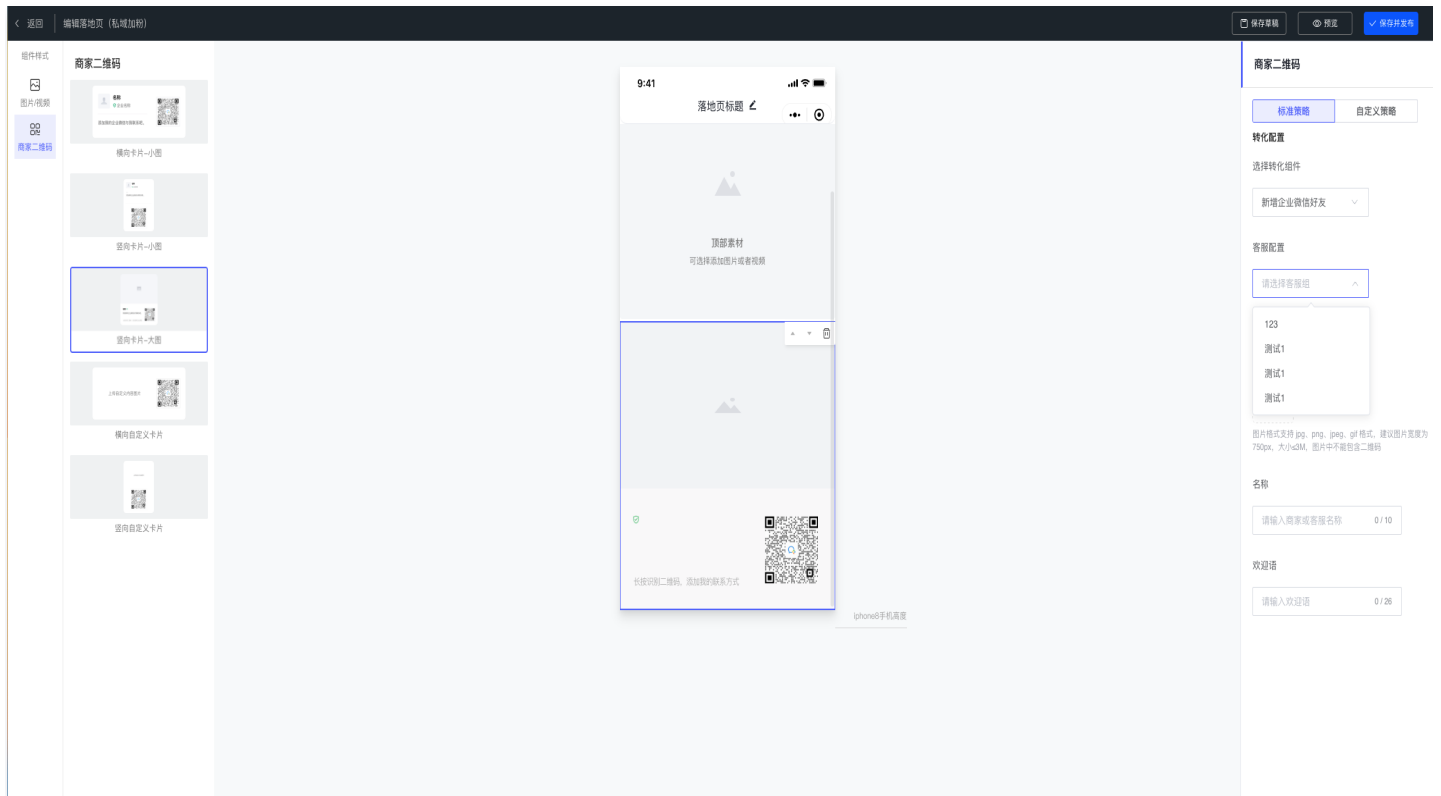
< 返回 | 编辑落地页（私域加粉）

保存草稿
预览
保存并发布

组件样式
图片/视频
商家二维码

商家二维码

名称
添加我的企业微信与我联系吧。
横向卡片-小图

竖向卡片-小图

竖向卡片-大图

上传自定义背景图片
横向自定义卡片

竖向自定义卡片

9:41
落地页标题

顶部素材
可选择添加图片或者视频

长按识别二维码，添加我的联系方式

iphone8手机高度

商家二维码

标准策略
自定义策略

转化配置

选择转化组件

新增企业微信好友

客服配置

请选择客服组

123
测试1
测试1
测试1

图片格式支持 jpg、png、jpeg、gif 格式，建议图片宽度为750px，大小≤3M，图片中不能包含二维码

名称

请输入商家或客服名称
0 / 10

欢迎语

请输入欢迎语
0 / 26